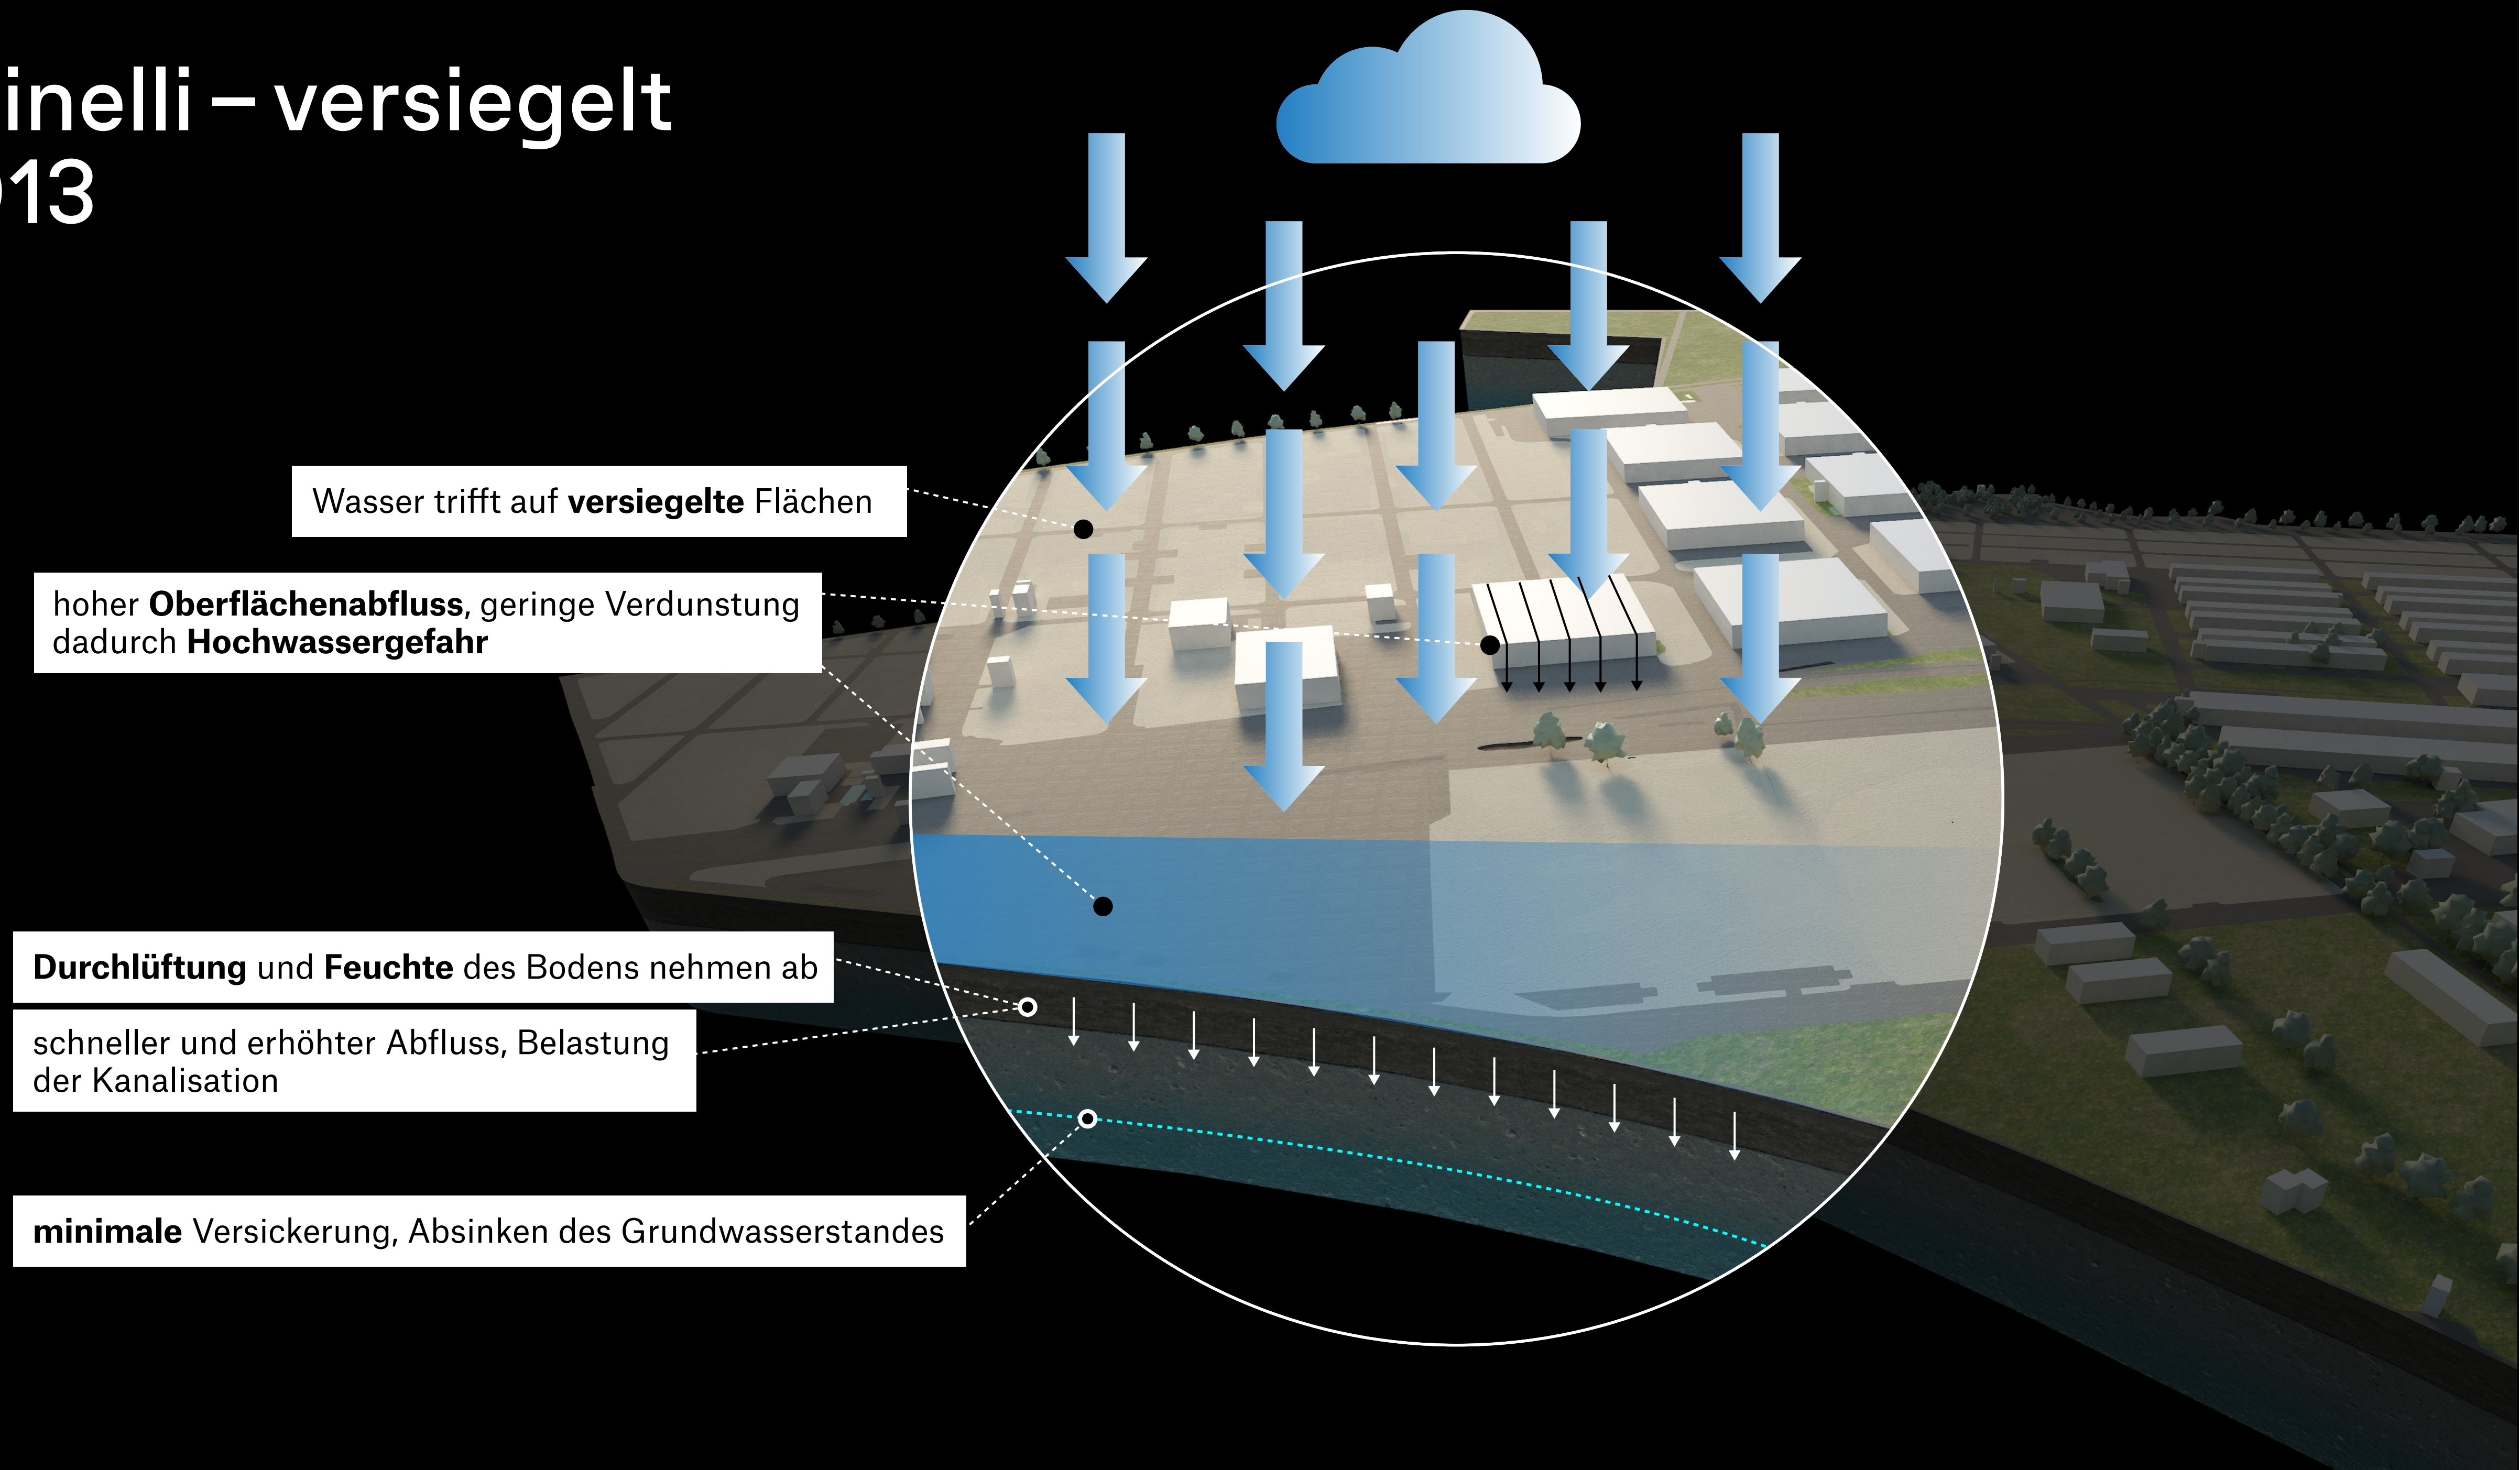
inelli – versiegelt
13

Wasser trifft auf **versiegelte** Flächen

hoher **Oberflächenabfluss**, geringe Verdunstung dadurch **Hochwassergefahr**

**Durchlüftung** und **Feuchte** des Bodens nehmen ab

schneller und erhöhter Abfluss, Belastung der Kanalisation

**minimale** Versickerung, Absinken des Grundwasserstandes